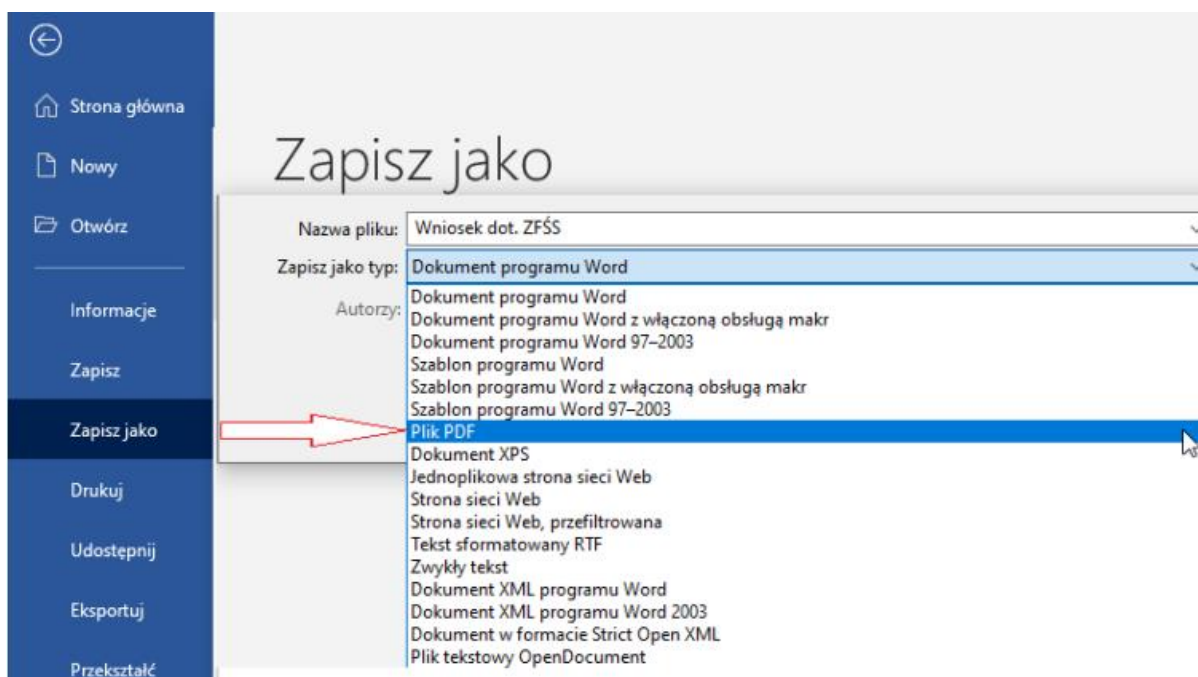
Strona główna
Nowy
Otwórz
Informacje
Zapisz
Zapisz jako
Drukuj
Udostępnij
Eksportuj
Przekształć

Zapisz jako

Nazwa pliku: Wniosek dot. ZFŚS
Zapisz jako typ: Dokument programu Word
Autorzy:

Dokument programu Word
Dokument programu Word z włączoną obsługą makr
Dokument programu Word 97–2003
Szablon programu Word
Szablon programu Word z włączoną obsługą makr
Szablon programu Word 97–2003
Plik PDF
Dokument XPS
Jednoplikowa strona sieci Web
Strona sieci Web
Strona sieci Web, przefiltrowana
Tekst sformatowany RTF
Zwykły tekst
Dokument XML programu Word
Dokument XML programu Word 2003
Dokument w formacie Strict Open XML
Plik tekstowy OpenDocument